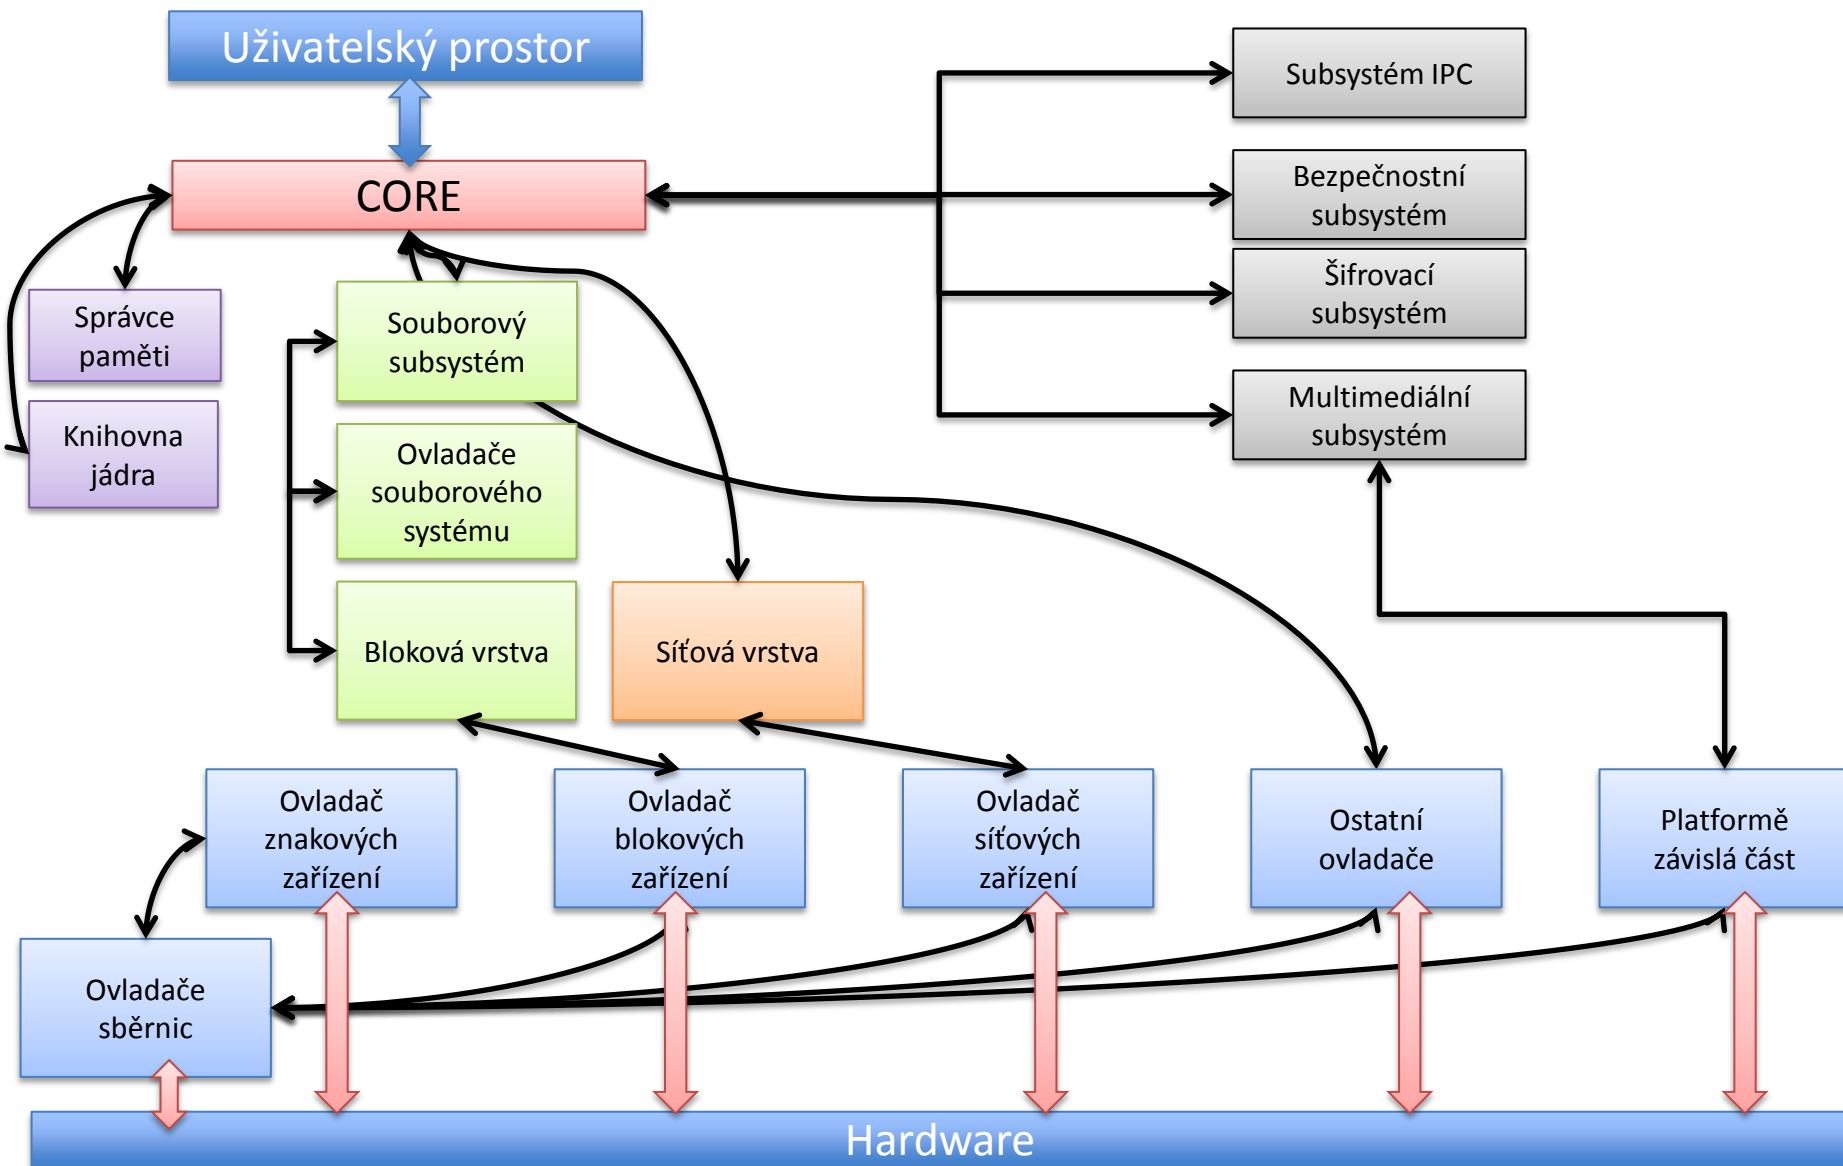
Uživatelský prostor

CORE

Subsystém IPC

Bezpečnostní subsystém

Šifrovací subsystém

Multimediální subsystém

Správce paměti

Knihovna jádra

Souborový subsystém

Ovladače souborového systému

Bloková vrstva

Síťová vrstva

Ovladač znakových zařízení

Ovladač blokových zařízení

Ovladač síťových zařízení

Ostatní ovladače

Platformě závislá část

Ovladače sběrnic

Hardware